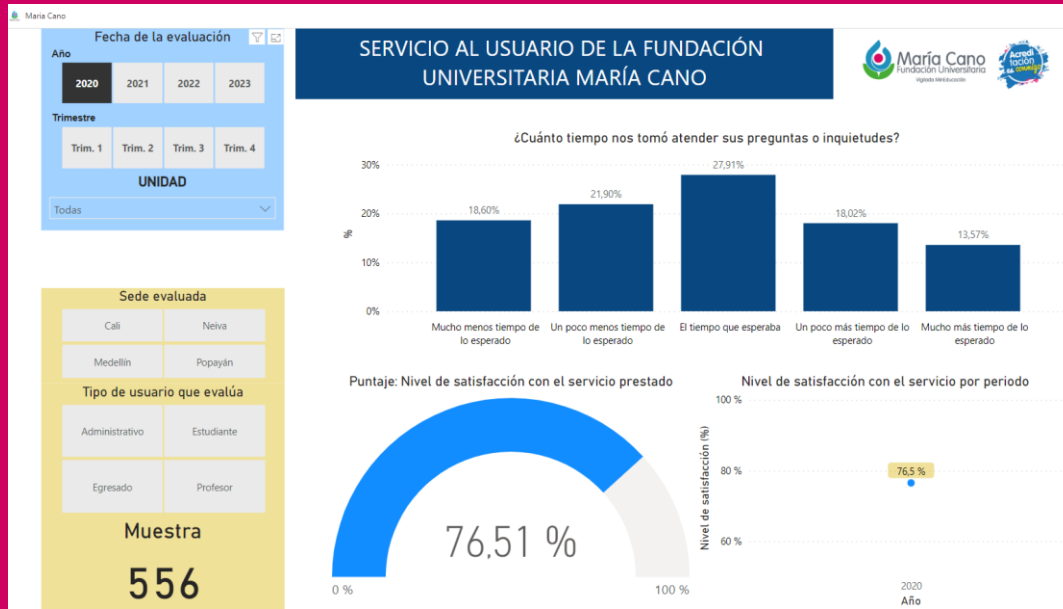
Maria Cano

Fecha de la evaluación

Año

2020 | 2021 | 2022 | 2023

Trimestre

Trim. 1 | Trim. 2 | Trim. 3 | Trim. 4

UNIDAD

Todas

Sede evaluada

Cali | Neiva

Medellín | Popayán

Tipo de usuario que evalúa

Administrativo | Estudiante

Egresado | Profesor

Muestra

556

SERVICIO AL USUARIO DE LA FUNDACIÓN UNIVERSITARIA MARÍA CANO

María Cano Fundación Universitaria

Vigilada MinEducación

Acreditación

¿Cuánto tiempo nos tomó atender sus preguntas o inquietudes?

30%
20%
10%
0%
%

18,60%
21,90%
27,91%
18,02%
13,57%

Mucho menos tiempo de lo esperado
Un poco menos tiempo de lo esperado
El tiempo que esperaba
Un poco más tiempo de lo esperado
Mucho más tiempo de lo esperado

Puntaje: Nivel de satisfacción con el servicio prestado

76,51 %

0 %
100 %

Nivel de satisfacción con el servicio por periodo

100 %
80 %
60 %
Nivel de satisfacción (%)

76,5 %

2020
Año